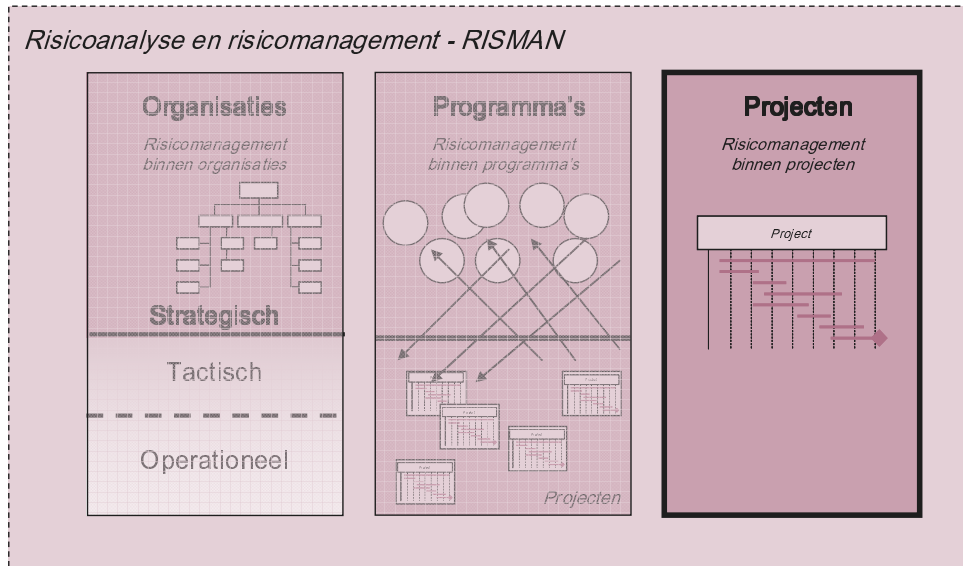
Risicoanalyse en risicomanagement - RISMAN

Organisaties

Risicomanagement binnen organisaties

Strategisch

Tactisch

Operationeel

Programma's

Risicomanagement binnen programma's

Projecten

Projecten

Risicomanagement binnen projecten

Project